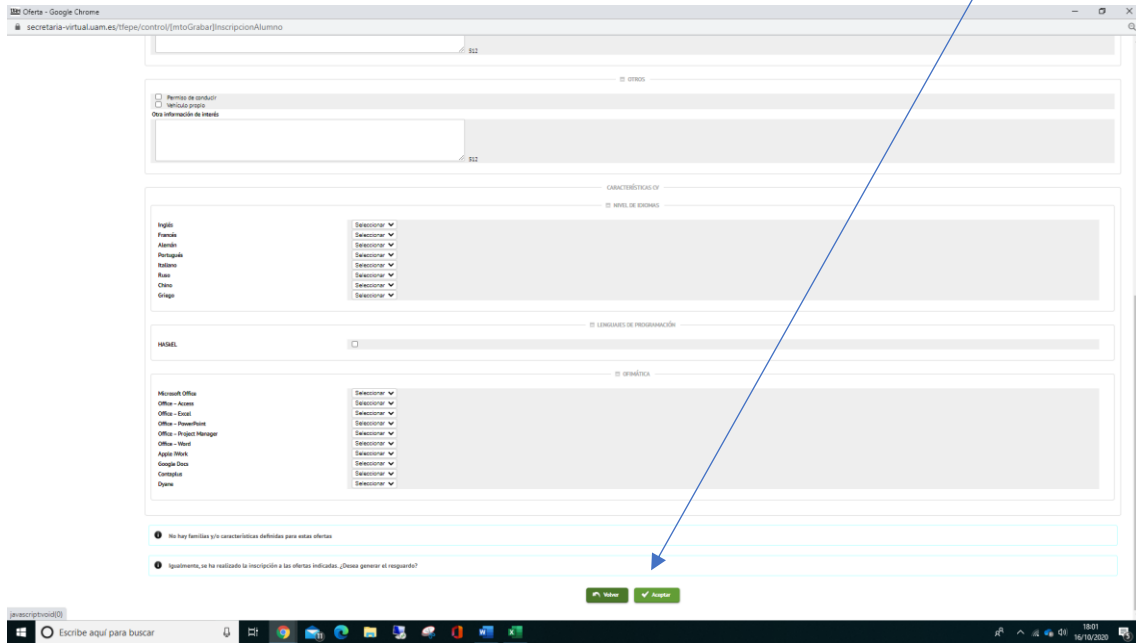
Oferta - Google Chrome

secretaria-virtual.uam.es/tfepe/control/[mtoGrabar]InscripcionAlumno

512

OTROS

Permiso de conducir
Vehículo propio
Otra información de interés

512

CARACTERÍSTICAS CV

NIVEL DE IDIOMAS

| | |
|---|---|
| Inglés | Seleccionar |
| Francés | Seleccionar |
| Alemán | Seleccionar |
| Portugués | Seleccionar |
| Italiano | Seleccionar |
| Ruso | Seleccionar |
| Chino | Seleccionar |
| Griego | Seleccionar |

LENGUAJES DE PROGRAMACIÓN

HASkEL

OFIMÁTICA

| | |
|---|---|
| Microsoft Office | Seleccionar |
| Office – Access | Seleccionar |
| Office – Excel | Seleccionar |
| Office – PowerPoint | Seleccionar |
| Office – Project Manager | Seleccionar |
| Office – Word | Seleccionar |
| Apple iWork | Seleccionar |
| Google Docs | Seleccionar |
| Contaplus | Seleccionar |
| Dyane | Seleccionar |

No hay familias y/o características definidas para estas ofertas

Igualmente, se ha realizado la inscripción a las ofertas indicadas. ¿Desea generar el resguardo?

Volver
Aceptar

javascript:void(0)

Escribe aquí para buscar

18:01
16/10/2020